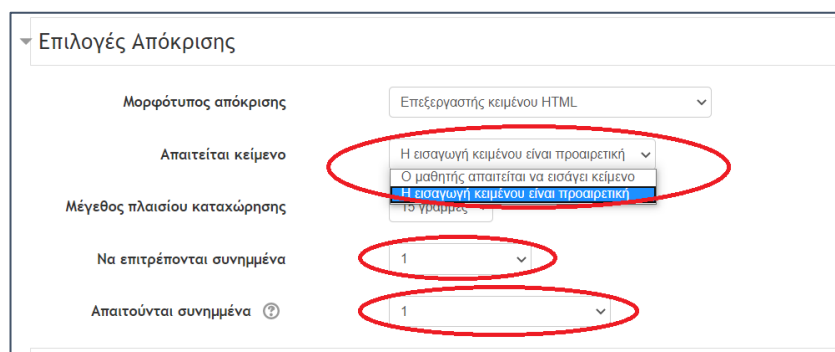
Επιλογές Απόκρισης

Μορφότυπος απόκρισης
Επεξεργαστής κειμένου HTML

Απαιτείται κείμενο
Η εισαγωγή κειμένου είναι προαιρετική
Ο μαθητής απαιτείται να εισάγει κείμενο
Η εισαγωγή κειμένου είναι προαιρετική

Μέγεθος πλαισίου καταχώρησης
15 γραμμές

Να επιτρέπονται συνημμένα
1

Απαιτούνται συνημμένα
1